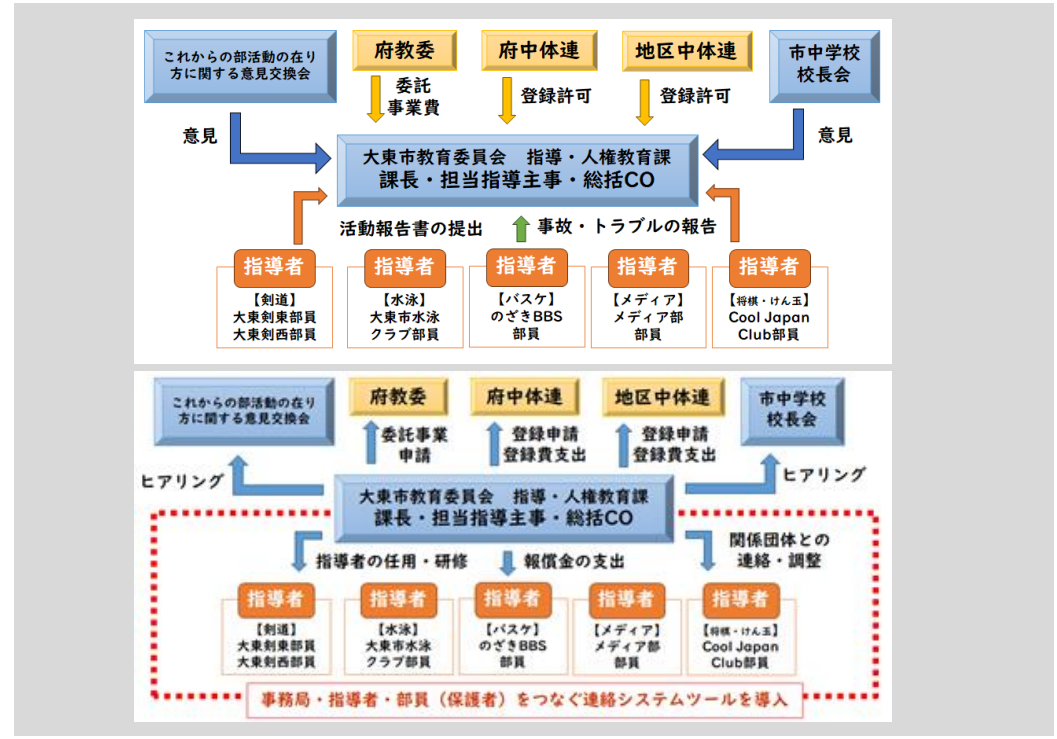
これからの部活動の在り方に関する意見交換会

府教委

委託
事業費

府中体連

登録許可

地区中体連

登録許可

市中学校
校長会

意見

意見

大東市教育委員会　指導・人権教育課
課長・担当指導主事・総括CO

活動報告書の提出

事故・トラブルの報告

指導者
【剣道】
大東剣東部員
大東剣西部員

指導者
【水泳】
大東市水泳
クラブ部員

指導者
【バスケ】
のざきBBS
部員

指導者
【メディア】
メディア部
部員

指導者
【将棋・けん玉】
Cool Japan
Club部員

これからの部活動の在り方に関する意見交換会

府教委

委託事業
申請

府中体連

登録申請
登録費支出

地区中体連

登録申請
登録費支出

市中学校
校長会

ヒアリング

ヒアリング

大東市教育委員会　指導・人権教育課
課長・担当指導主事・総括CO

関係団体との
連絡・調整

指導者の任用・研修

報償金の支出

指導者
【剣道】
大東剣東部員
大東剣西部員

指導者
【水泳】
大東市水泳
クラブ部員

指導者
【バスケ】
のざきBBS
部員

指導者
【メディア】
メディア部
部員

指導者
【将棋・けん玉】
Cool Japan
Club部員

事務局・指導者・部員（保護者）をつなぐ連絡システムツールを導入